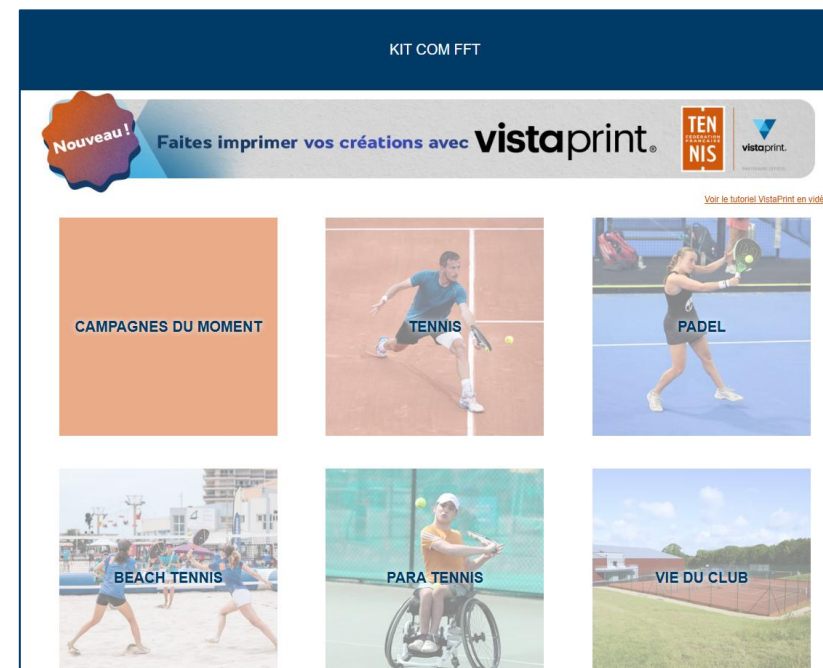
KIT COM FFT

Nouveau !

Faites imprimer vos créations avec vistaprint.

TEN NIS FÉDÉRATION FRANÇAISE

vistaprint.

Voir le tutoriel VistaPrint en vid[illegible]

CAMPAGNES DU MOMENT

TENNIS

PADEL

BEACH TENNIS

PARA TENNIS

VIE DU CLUB